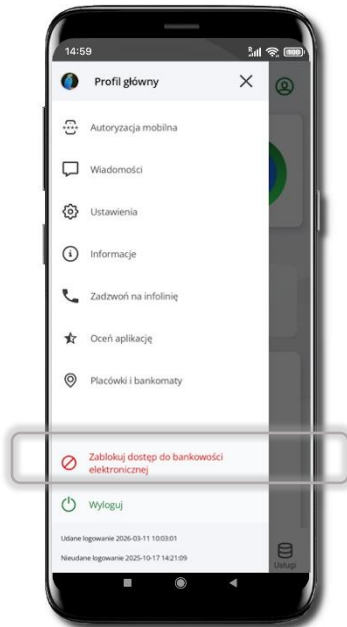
14:59

Profil główny

Autoryzacja mobilna

Wiadomości

Ustawienia

Informacje

Zadzwoń na infolinię

Oceń aplikację

Placówki i bankomaty

Zablokuj dostęp do bankowości elektronicznej

Wyloguj

Udane logowanie 2026-03-11 10:03:01

Nieudane logowanie 2025-10-17 14:21:09

Usługi